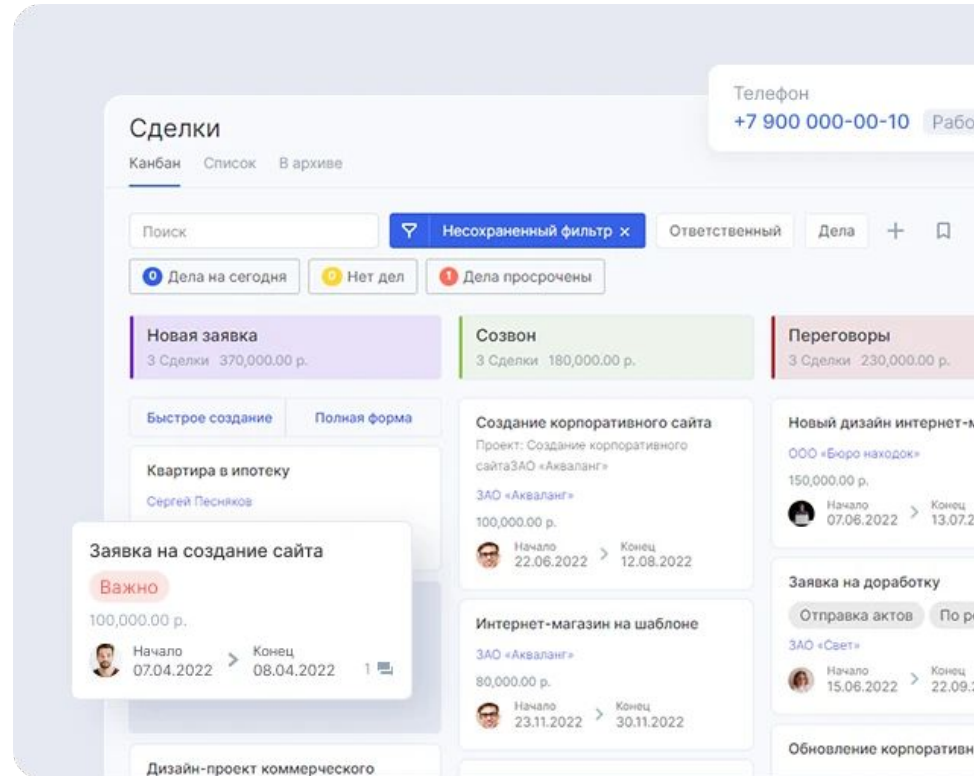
Телефон
+7 900 000-00-10 Рабо

Сделки
Канбан Список В архиве

Поиск
Несохраненный фильтр ×
Ответственный
Дела
+

0 Дела на сегодня
0 Нет дел
1 Дела просрочены

Новая заявка
3 Сделки 370,000.00 р.

Быстрое создание
Полная форма

Квартира в ипотеку
Сергей Песняков

Заявка на создание сайта
Важно
100,000.00 р.
Начало 07.04.2022
Конец 08.04.2022
1

Дизайн-проект коммерческого

Созвон
3 Сделки 180,000.00 р.

Создание корпоративного сайта
Проект: Создание корпоративного сайтаЗАО «Акваланг»
ЗАО «Акваланг»
100,000.00 р.
Начало 22.06.2022
Конец 12.08.2022

Интернет-магазин на шаблоне
ЗАО «Акваланг»
80,000.00 р.
Начало 23.11.2022
Конец 30.11.2022

Переговоры
3 Сделки 230,000.00 р.

Новый дизайн интернет-м
ООО «Бюро находок»
150,000.00 р.
Начало 07.06.2022
Конец 13.07.2

Заявка на доработку
Отправка актов
По р
ЗАО «Свет»
Начало 15.06.2022
Конец 22.09.

Обновление корпоративн